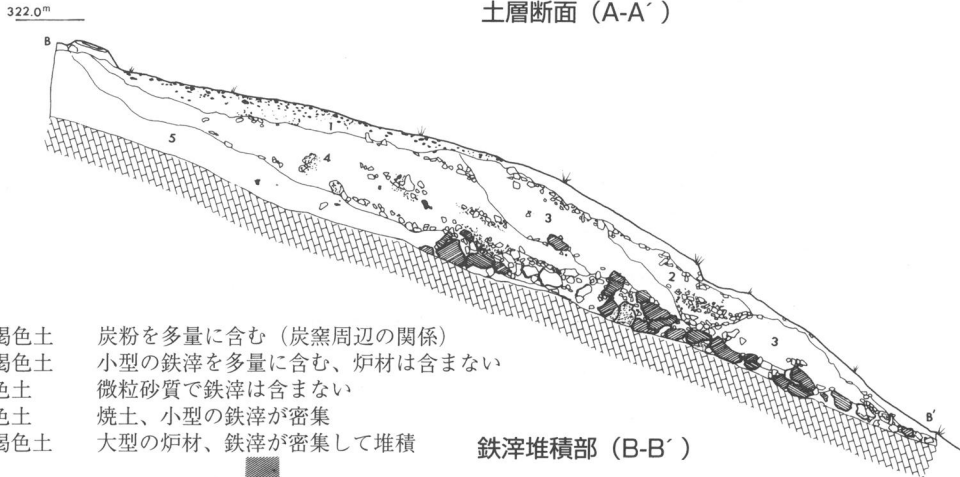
322.0m

土層断面（A-A´）

B

1
4
5
3
2
3
B'

褐色土　炭粉を多量に含む（炭窯周辺の関係）
褐色土　小型の鉄滓を多量に含む、炉材は含まない
色土　微粒砂質で鉄滓は含まない
色土　焼土、小型の鉄滓が密集
褐色土　大型の炉材、鉄滓が密集して堆積

鉄滓堆積部（B-B´）